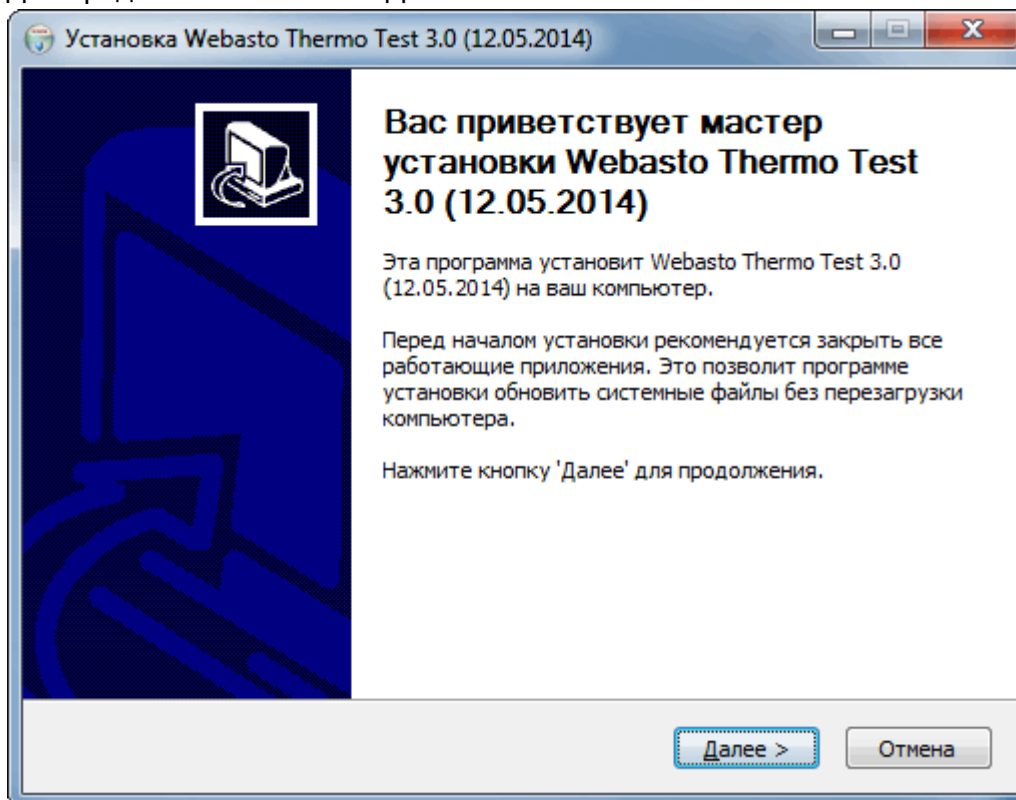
Установка Webasto Thermo Test 3.0 (12.05.2014)

Вас приветствует мастер установки Webasto Thermo Test 3.0 (12.05.2014)

Эта программа установит Webasto Thermo Test 3.0 (12.05.2014) на ваш компьютер.

Перед началом установки рекомендуется закрыть все работающие приложения. Это позволит программе установки обновить системные файлы без перезагрузки компьютера.

Нажмите кнопку 'Далее' для продолжения.

Далее >
Отмена